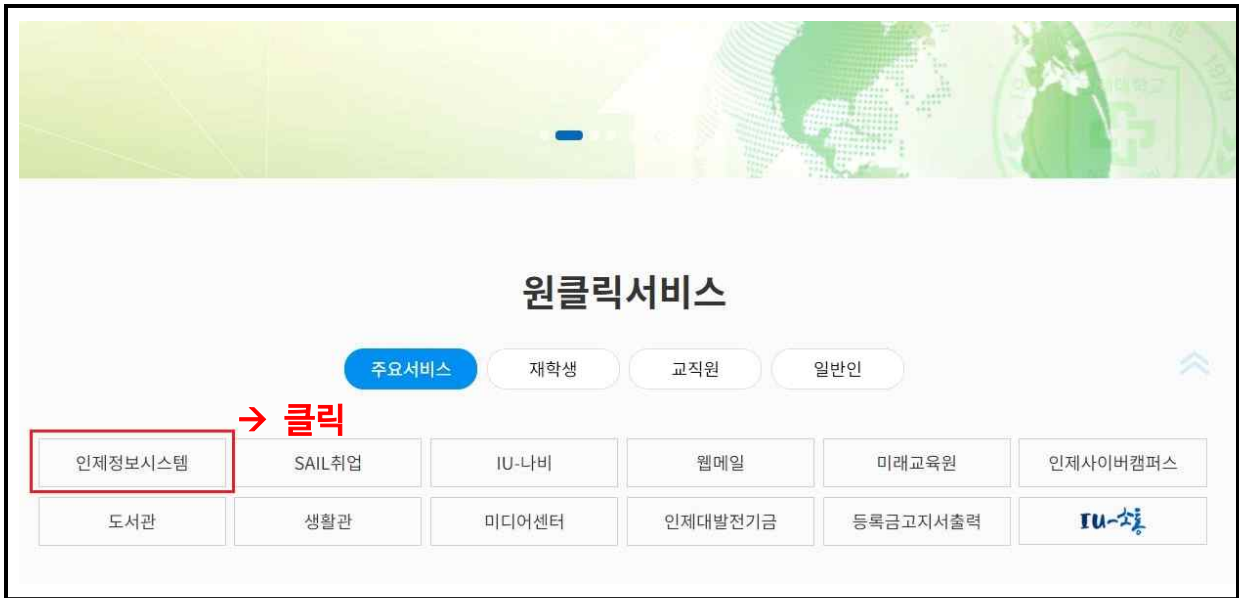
원클릭서비스

주요서비스 재학생 교직원 일반인

→ 클릭

| 인제정보시스템 | SAIL취업 | IU-나비 | 웹메일 | 미래교육원 | 인제사이버캠퍼스 |
|---|---|---|---|---|---|
| 도서관 | 생활관 | 미디어센터 | 인제대발전기금 | 등록금고지서출력 | IU-소통 |